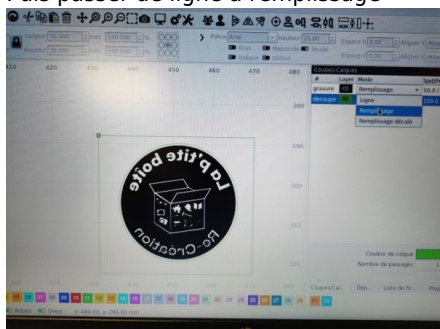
Puis passer de ligne à remplissage

Largeur 50.000 mm 100.000 %
Hauteur 50.000 mm 100.000 %
Police Arial Hauteur 25.00
Gras Majuscule Soudé
Italique Distort
Espace H 0.00 Aligner X Aucun
Espace V 0.00 Aligner Y Aucun

410 420 430 440 450 460 470 480

280
290
300

Coupes/Calques
# Layer Mode Spd/Pwr
gravure Remplissage 50.0/
decoupe Ligne 100.0/
Ligne
Remplissage
Remplissage décalé

La p'tite boîte
Ré-Création

Couleur de calque
Nombre de passages

Coupes/Cal... Dép... Liste de fic... Prop...

Rotate Shear x: 480.00, y: 295.00 mm